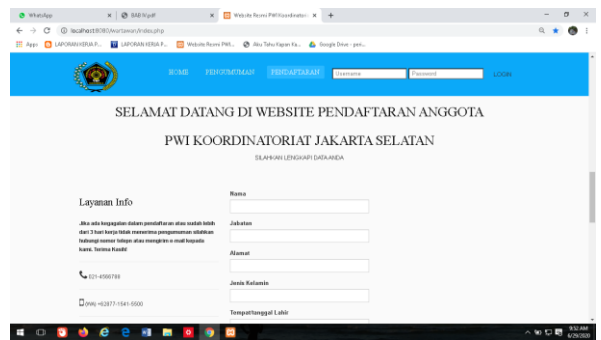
WhatsApp × BAB IV.pdf × Website Resmi PWI Koordinator × +

localhost:8080/wartawan/index.php

Apps LAPORAN KERJA P... LAPORAN KERJA P... Website Resmi PWI... Aku Tahu Kapan Ka... Google Drive - pani...

BERANDA PENGUMUMAN PENDAFTARAN Username Password LOGIN

SELAMAT DATANG DI WEBSITE PENDAFTARAN ANGGOTA

PWI KOORDINATORIAT JAKARTA SELATAN

SILAHKAN LENGKAPI DATA ANDA

Layanan Info

Jika ada kegagalan dalam pendaftaran atau sudah lebih dari 3 hari kerja tidak menerima pengumuman silahkan hubungi nomor telepon atau mengirim e-mail kepada kami. Terima Kasih!

021-4566788

(WA) +62877-1541-5500

Nama

Jabatan

Alamat

Jenis Kelamin

Tempat/tanggal Lahir

9:52 AM
6/29/2020